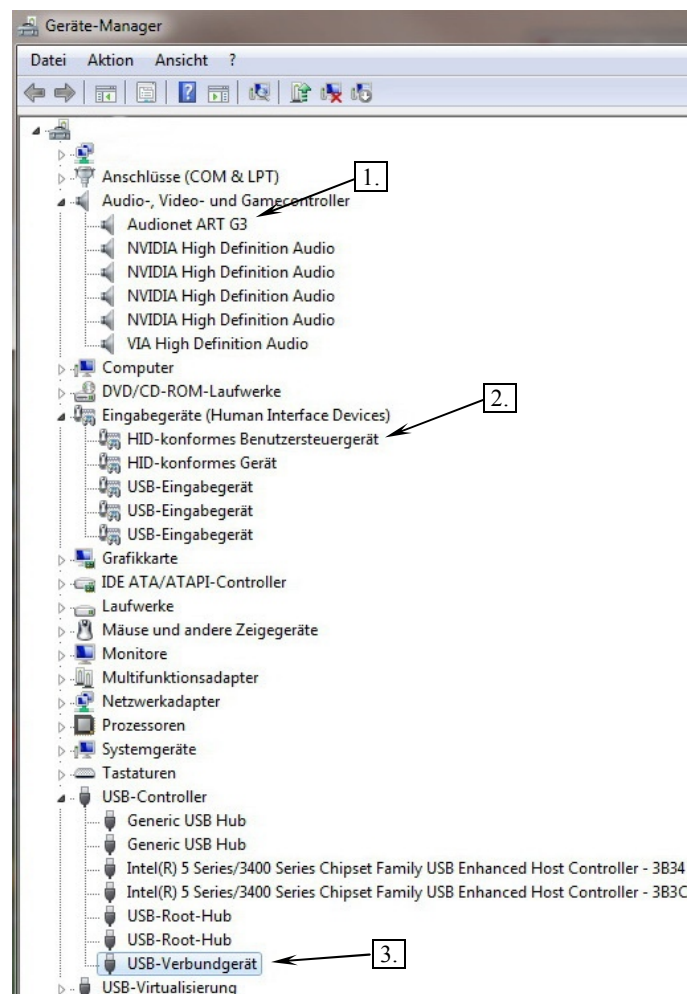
Geräte-Manager

Datei Aktion Ansicht ?

Anschlüsse (COM & LPT)
Audio-, Video- und Gamecontroller
Audionet ART G3
NVIDIA High Definition Audio
NVIDIA High Definition Audio
NVIDIA High Definition Audio
NVIDIA High Definition Audio
VIA High Definition Audio
Computer
DVD/CD-ROM-Laufwerke
Eingabegeräte (Human Interface Devices)
HID-konformes Benutzersteuergerät
HID-konformes Gerät
USB-Eingabegerät
USB-Eingabegerät
USB-Eingabegerät
Grafikkarte
IDE ATA/ATAPI-Controller
Laufwerke
Mäuse und andere Zeigegeräte
Monitore
Multifunktionsadapter
Netzwerkadapter
Prozessoren
Systemgeräte
Tastaturen
USB-Controller
Generic USB Hub
Generic USB Hub
Intel(R) 5 Series/3400 Series Chipset Family USB Enhanced Host Controller - 3B34
Intel(R) 5 Series/3400 Series Chipset Family USB Enhanced Host Controller - 3B3C
USB-Root-Hub
USB-Root-Hub
USB-Verbundgerät
USB-Virtualisierung

1.
2.
3.